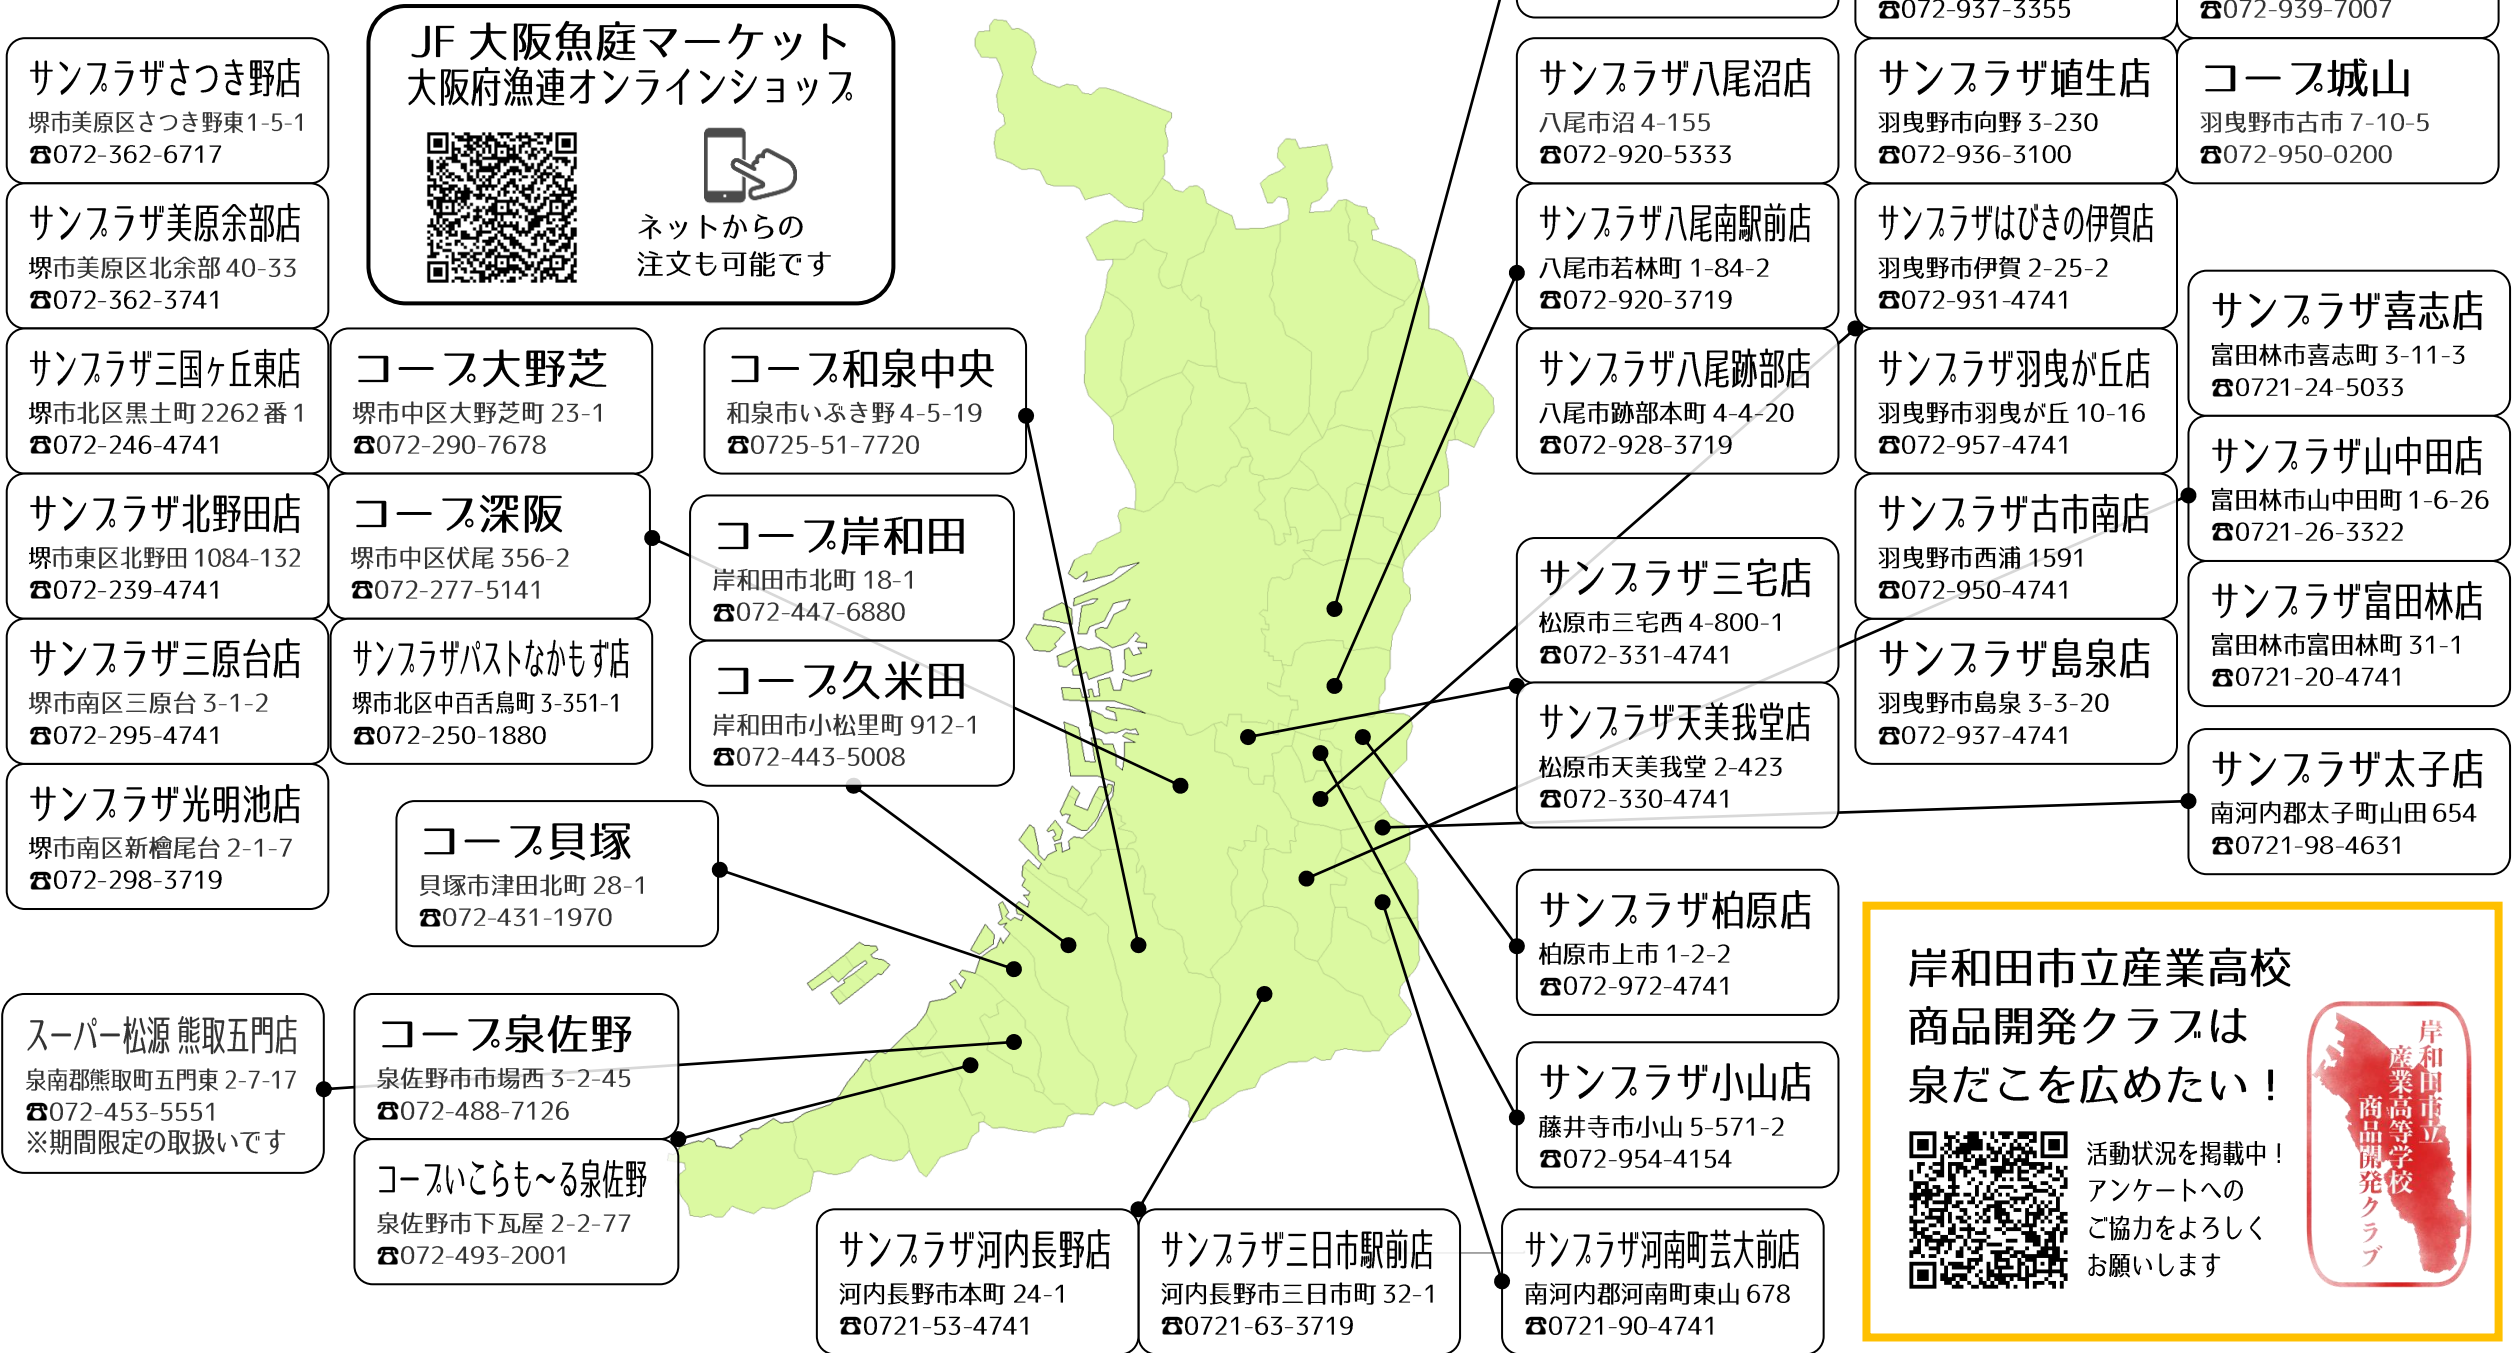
JF 大阪魚庭マーケット
大阪府漁連オンラインショップ

ネットからの
注文も可能です

サンプラザさつき野店
堺市美原区さつき野東1-5-1
☎072-362-6717

サンプラザ美原余部店
堺市美原区北余部 40-33
☎072-362-3741

サンプラザ三国ヶ丘東店
堺市北区黒土町 2262 番 1
☎072-246-4741

サンプラザ北野田店
堺市東区北野田 1084-132
☎072-239-4741

サンプラザ三原台店
堺市南区三原台 3-1-2
☎072-295-4741

サンプラザ光明池店
堺市南区新檜尾台 2-1-7
☎072-298-3719

コープ大野芝
堺市中区大野芝町 23-1
☎072-290-7678

コープ深阪
堺市中区伏尾 356-2
☎072-277-5141

サンプラザパストなかもず店
堺市北区中百舌鳥町 3-351-1
☎072-250-1880

コープ和泉中央
和泉市いぶき野 4-5-19
☎0725-51-7720

コープ岸和田
岸和田市北町 18-1
☎072-447-6880

コープ久米田
岸和田市小松里町 912-1
☎072-443-5008

コープ貝塚
貝塚市津田北町 28-1
☎072-431-1970

スーパー松源 熊取五門店
泉南郡熊取町五門東 2-7-17
☎072-453-5551
※期間限定の取扱いです

コープ泉佐野
泉佐野市市場西 3-2-45
☎072-488-7126

コープいこらも~る泉佐野
泉佐野市下瓦屋 2-2-77
☎072-493-2001

サンプラザ河内長野店
河内長野市本町 24-1
☎0721-53-4741

サンプラザ三日市駅前店
河内長野市三日市町 32-1
☎0721-63-3719

サンプラザ河南町芸大前店
南河内郡河南町東山 678
☎0721-90-4741

☎072-937-3355

☎072-939-7007

サンプラザ八尾沼店
八尾市沼 4-155
☎072-920-5333

サンプラザ八尾南駅前店
八尾市若林町 1-84-2
☎072-920-3719

サンプラザ八尾跡部店
八尾市跡部本町 4-4-20
☎072-928-3719

サンプラザ三宅店
松原市三宅西 4-800-1
☎072-331-4741

サンプラザ天美我堂店
松原市天美我堂 2-423
☎072-330-4741

サンプラザ柏原店
柏原市上市 1-2-2
☎072-972-4741

サンプラザ小山店
藤井寺市小山 5-571-2
☎072-954-4154

サンプラザ埴生店
羽曳野市向野 3-230
☎072-936-3100

サンプラザはびきの伊賀店
羽曳野市伊賀 2-25-2
☎072-931-4741

サンプラザ羽曳が丘店
羽曳野市羽曳が丘 10-16
☎072-957-4741

サンプラザ古市南店
羽曳野市西浦 1591
☎072-950-4741

サンプラザ島泉店
羽曳野市島泉 3-3-20
☎072-937-4741

コープ城山
羽曳野市古市 7-10-5
☎072-950-0200

サンプラザ喜志店
富田林市喜志町 3-11-3
☎0721-24-5033

サンプラザ山中田店
富田林市山中田町 1-6-26
☎0721-26-3322

サンプラザ富田林店
富田林市富田林町 31-1
☎0721-20-4741

サンプラザ太子店
南河内郡太子町山田 654
☎0721-98-4631

岸和田市立産業高校
商品開発クラブは
泉だこを広めたい！

活動状況を掲載中！
アンケートへの
ご協力をよろしく
お願いします

岸和田市立
産業高等学校
商品開発クラブ